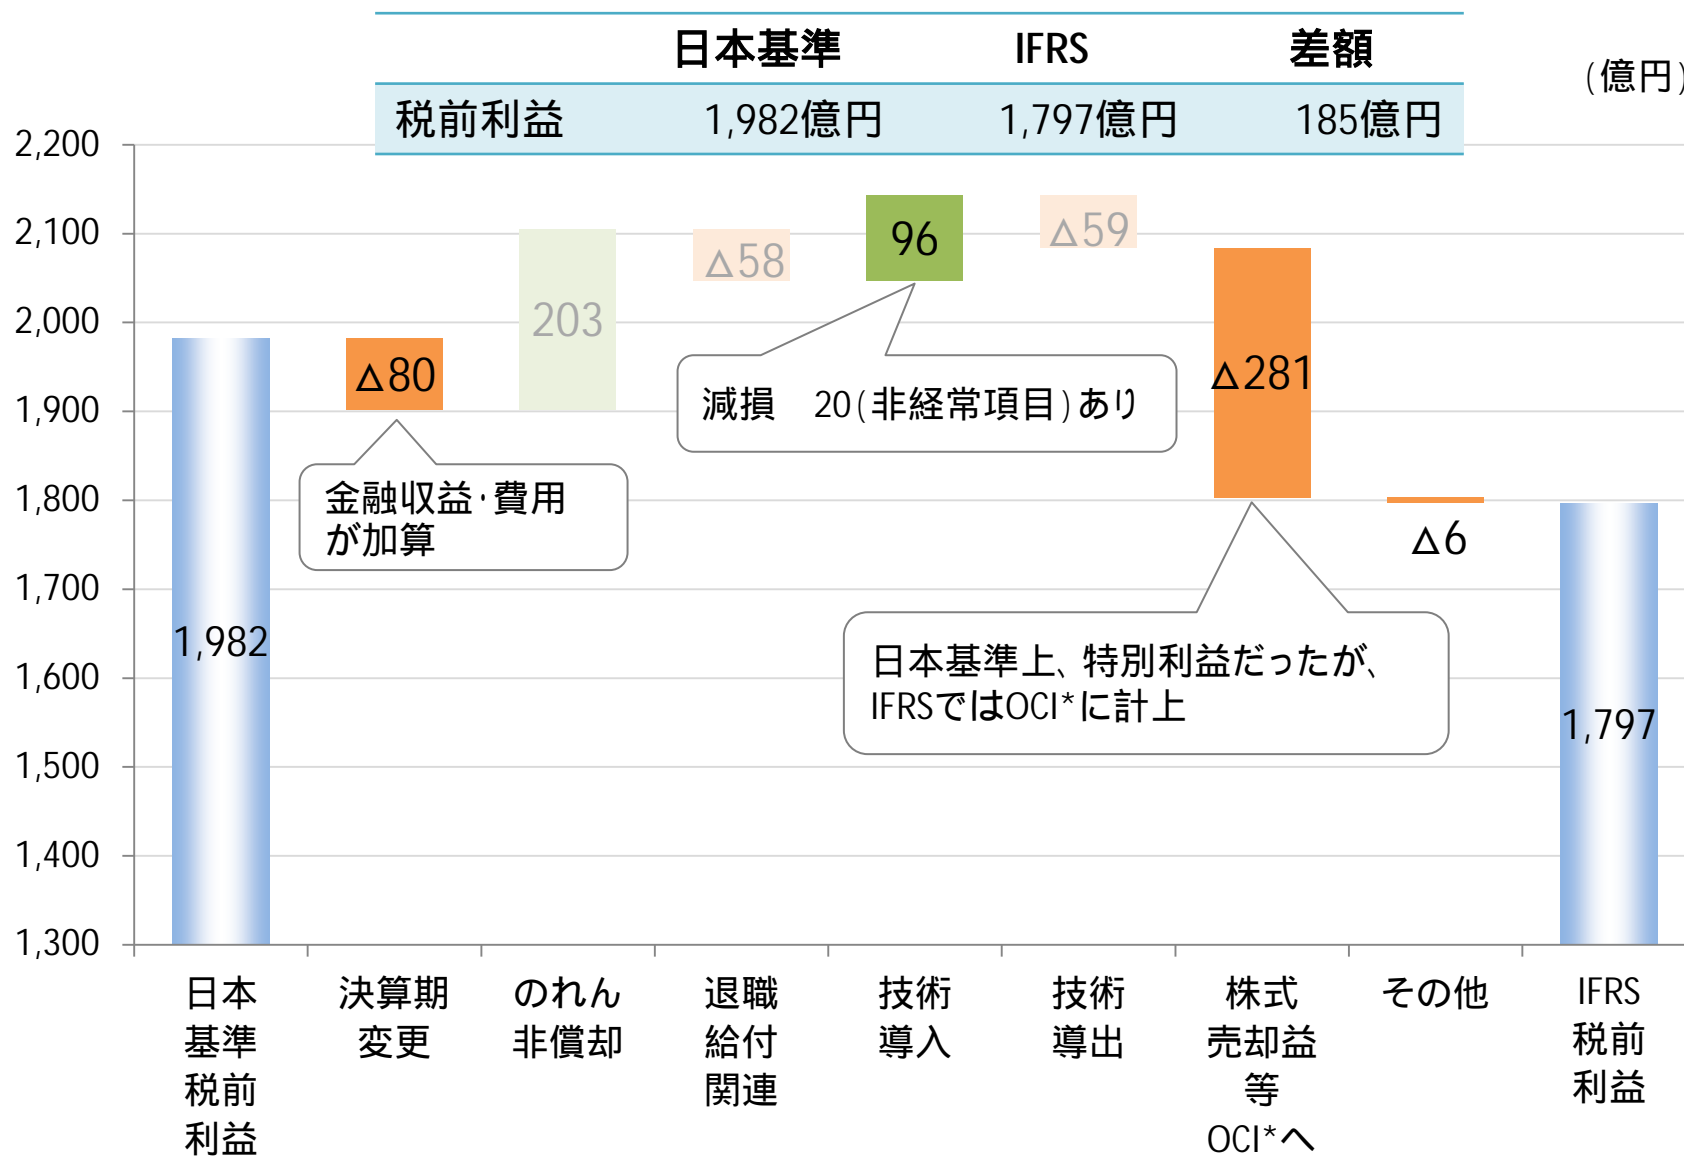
| | 日本基準 | IFRS | 差額 |
|---|---|---|---|
| 税前利益 | 1,982億円 | 1,797億円 | 185億円 |

（億円）

2,200
2,100
2,000
1,900
1,800
1,700
1,600
1,500
1,400
1,300

1,982

△80

金融収益・費用が加算

203

△58

96

減損　20（非経常項目）あり

△59

△281

日本基準上、特別利益だったが、IFRSではOCI*に計上

△6

1,797

日本基準税前利益

決算期変更

のれん非償却

退職給付関連

技術導入

技術導出

株式売却益等OCI*へ

その他

IFRS税前利益